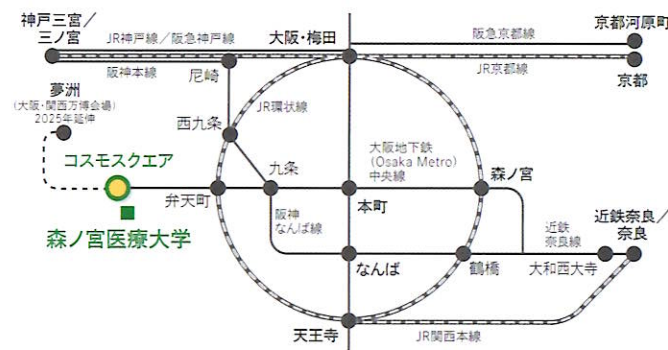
神戸三宮／三ノ宮

JR神戸線／阪急神戸線

大阪・梅田

阪急京都線

京都河原町

阪神本線

JR京都線

京都

夢洲
（大阪・関西万博会場）
2025年延伸

尼崎

JR環状線

西九条

コスモスクエア

九条

大阪地下鉄
（Osaka Metro）
中央線

森ノ宮

弁天町

本町

森ノ宮医療大学

阪神
なんば線

近鉄
奈良線

近鉄奈良／奈良

なんば

鶴橋

大和西大寺

天王寺

JR関西本線